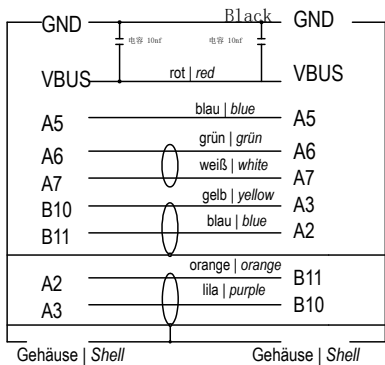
GND
电容 10nf
电容 10nf
Black
GND
VBUS
rot | *red*
VBUS
A5
blau | *blue*
A5
A6
grün | *grün*
A6
A7
weiß | *white*
A7
B10
gelb | *yellow*
A3
B11
blau | *blue*
A2
A2
orange | *orange*
B11
A3
lila | *purple*
B10
Gehäuse | *Shell*
Gehäuse | *Shell*